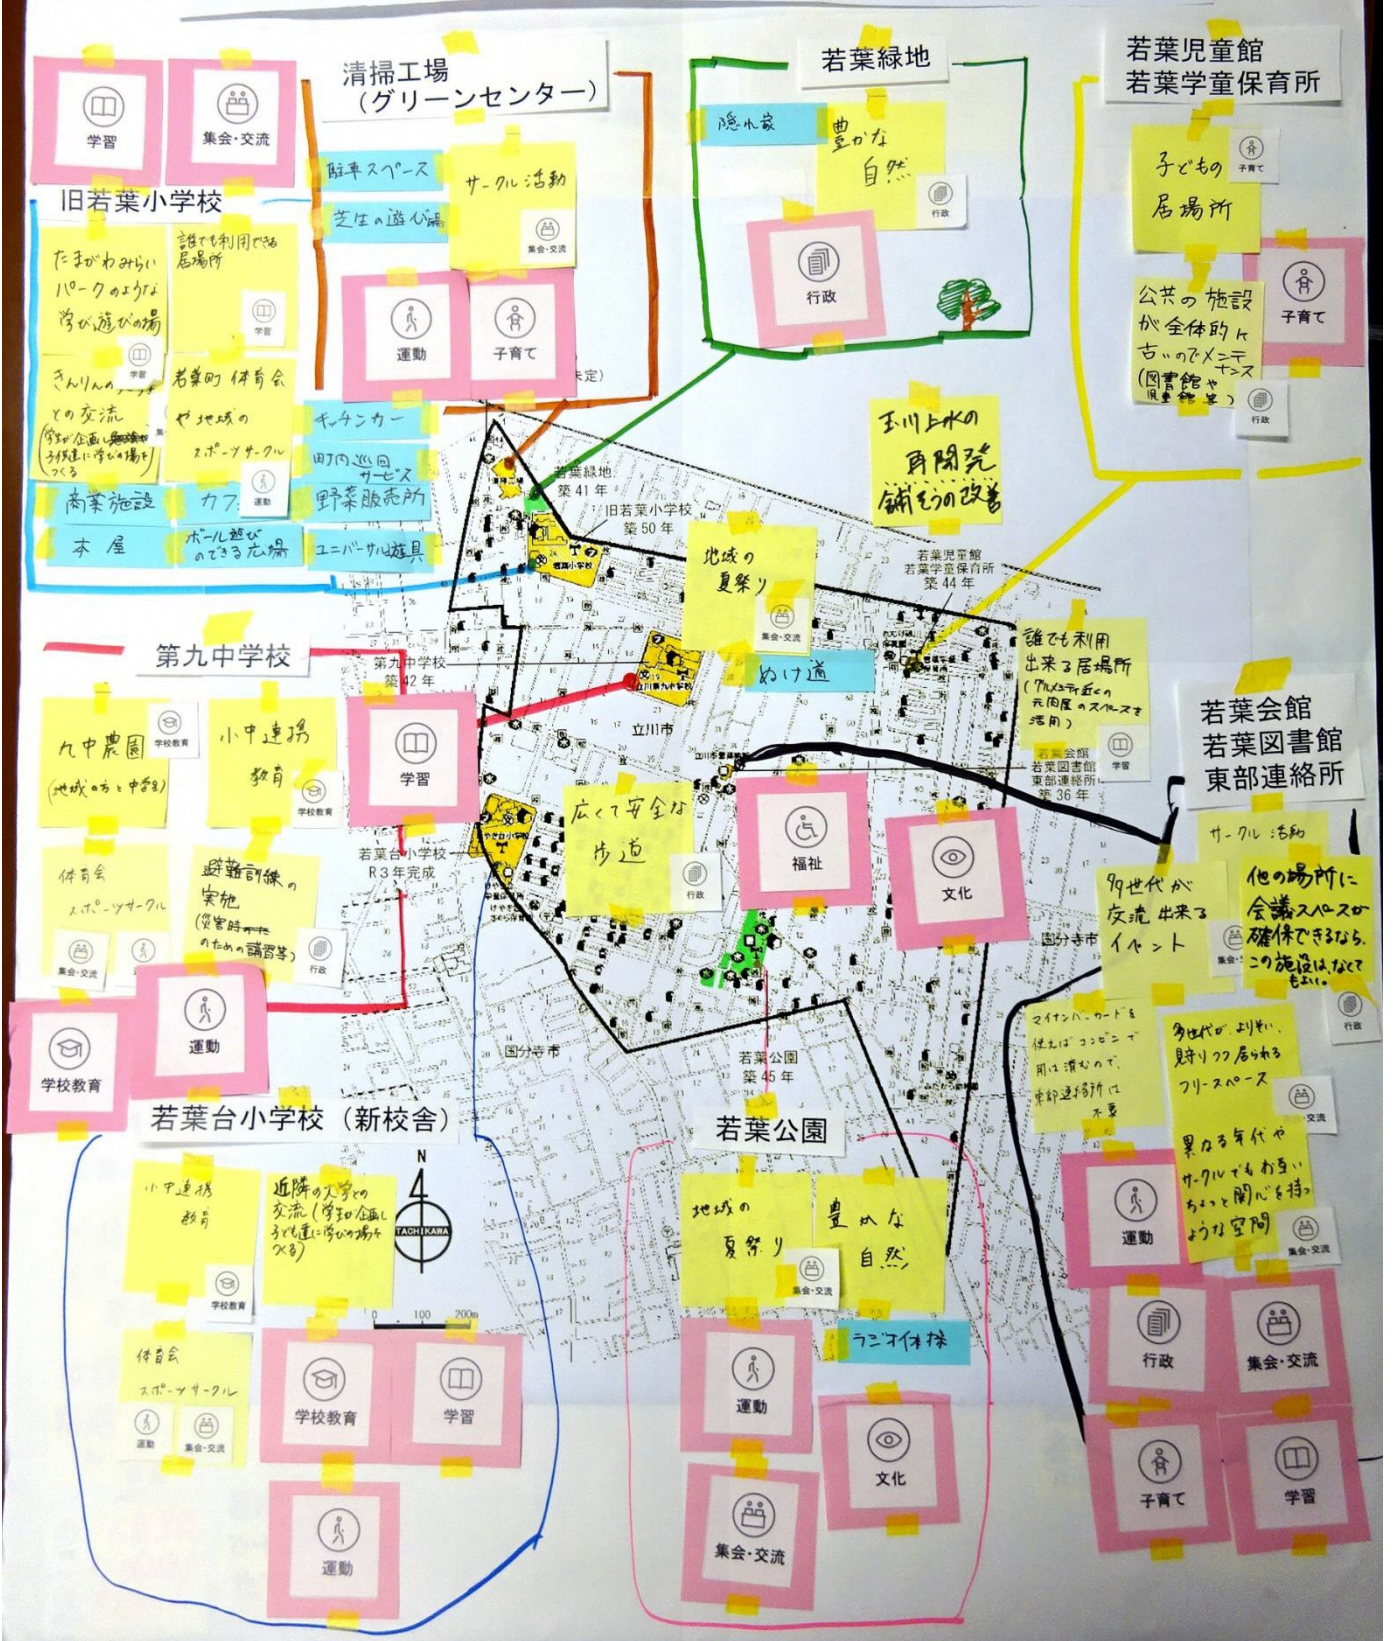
学習

集会・交流

清掃工場
（グリーンセンター）

若葉緑地

若葉児童館
若葉学童保育所

旧若葉小学校

駐車スペース
芝生の遊び場

サークル活動
集会・交流

隠れ家

豊かな自然
行政

行政

子どもの居場所
子育て

たまがわみらいパークのような学び遊びの場
学習

誰でも利用できる居場所
学習

運動

子育て

未定）

公共の施設が全体的に古いのでメンテナンス（図書館や児童館等）
行政

子育て

きんりんの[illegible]との交流（学校が企画し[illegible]子供達に学びの場をつくる）

若葉町体育会や地域のスポーツサークル
運動

キッチンカー
町内巡回サービス
野菜販売所

玉川上水の再開発
舗そうの改善

商業施設
カフェ

本屋
ボール遊びのできる広場
ユニバーサル遊具

若葉緑地
築41年

旧若葉小学校
築50年

地域の夏祭り
集会・交流

若葉児童館
若葉学童保育所
築44年

第九中学校

第九中学校
築42年

ぬけ道

誰でも利用出来る居場所（アルメニティ近くの元図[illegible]のスペースを活用）
学習

九中農園（地域の方と中学生）
学校教育

小中連携教育
学校教育

学習

立川市

若葉会館
若葉図書館
東部連絡所
築36年

若葉会館
若葉図書館
東部連絡所

広くて安全な歩道
行政

福祉

文化

サークル活動

若葉台小学校
R3年完成

体育会
スポーツサークル
集会・交流

避難訓練の実施（災害時のための講習等）
行政

多世代が交流出来るイベント
集会・交流

他の場所に会議スペースが確保できるなら、この施設はなくてもよい。
行政

学校教育

運動

国分寺市

国分寺市

マイナンバーカードを使えばコンビニで用は済むので、東部連絡所は不要

多世代がよりそい、長時間居られるフリースペース
交流

若葉台小学校（新校舎）

若葉公園
築45年

若葉公園

異なる年代やサークルでもお互いちょっと関心を持つような空間
集会・交流

運動

小中連携教育
学校教育

近隣の大学との交流（学校が企画し子ども達に学びの場をつくる）

N
TACHIKAWA

100
200m

地域の夏祭り
集会・交流

豊かな自然

行政

集会・交流

ラジオ体操

体育会
スポーツサークル
運動
集会・交流

学校教育

学習

運動

文化

子育て

学習

運動

集会・交流